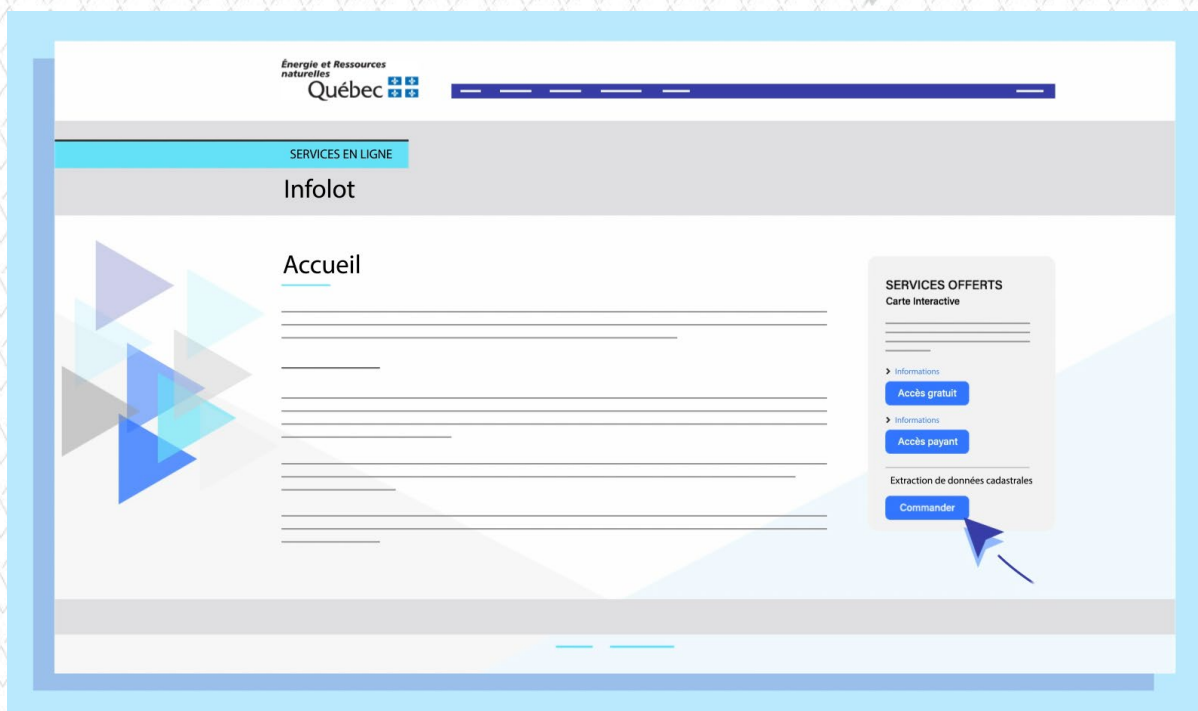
Énergie et Ressources naturelles
Québec

SERVICES EN LIGNE
Infolot

Accueil

SERVICES OFFERTS
Carte interactive

> Informations
Accès gratuit
> Informations
Accès payant
Extraction de données cadastrales
Commander